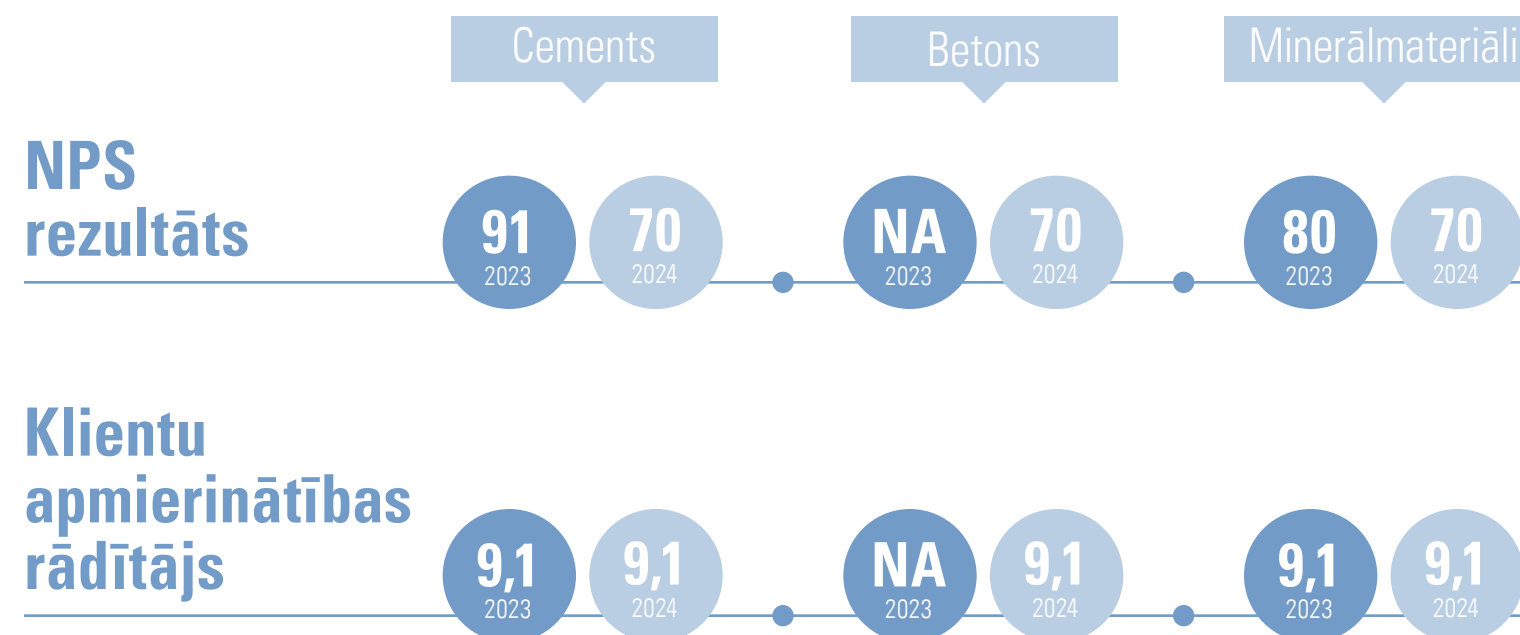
Cements

Betons

Minerālmateriāli

NPS rezultāts

| | Cements | | Betons | | Minerālmateriāli | |
|---|---|---|---|---|---|---|
| NPS rezultāts | 91 2023 | 70 2024 | NA 2023 | 70 2024 | 80 2023 | 70 2024 |
| Klientu apmierinātības rādītājs | 9,1 2023 | 9,1 2024 | NA 2023 | 9,1 2024 | 9,1 2023 | 9,1 2024 |